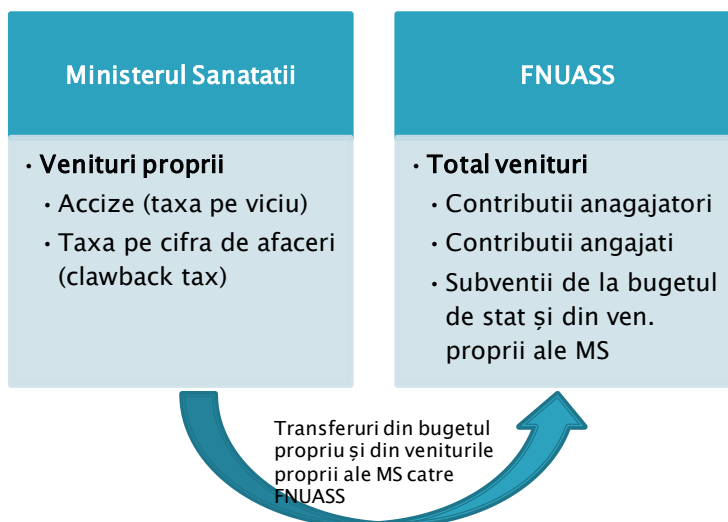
Ministerul Sanatatii

- Venituri proprii
  - Accize (taxa pe viciu)
  - Taxa pe cifra de afaceri (clawback tax)

FNUASS

- Total venituri
  - Contributii anagajatori
  - Contributii angajati
  - Subventii de la bugetul de stat și din ven. proprii ale MS

Transferuri din bugetul propriu și din veniturile proprii ale MS catre FNUASS